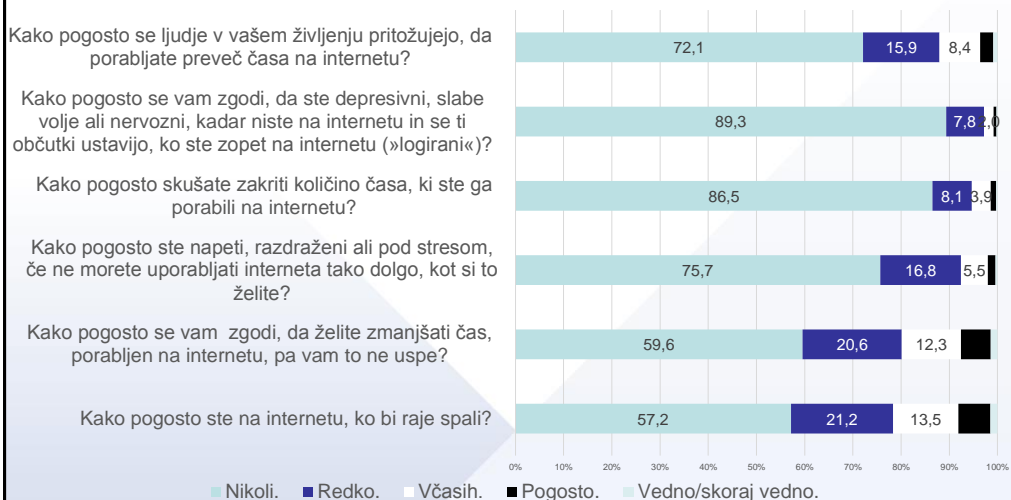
Kako pogosto se ljudje v vašem življenju pritožujejo, da porabljate preveč časa na internetu?

72,1 | 15,9 | 8,4

Kako pogosto se vam zgodi, da ste depresivni, slabe volje ali nervozni, kadar niste na internetu in se ti občutki ustavijo, ko ste zopet na internetu (»logirani«)?

89,3 | 7,8 | 2,0

Kako pogosto skušate zakriti količino časa, ki ste ga porabili na internetu?

86,5 | 8,1 | 3,9

Kako pogosto ste napeti, razdraženi ali pod stresom, če ne morete uporabljati interneta tako dolgo, kot si to želite?

75,7 | 16,8 | 5,5

Kako pogosto se vam zgodi, da želite zmanjšati čas, porabljen na internetu, pa vam to ne uspe?

59,6 | 20,6 | 12,3

Kako pogosto ste na internetu, ko bi raje spali?

57,2 | 21,2 | 13,5

0% 10% 20% 30% 40% 50% 60% 70% 80% 90% 100%

Nikoli. Redko. Včasih. Pogosto. Vedno/skoraj vedno.